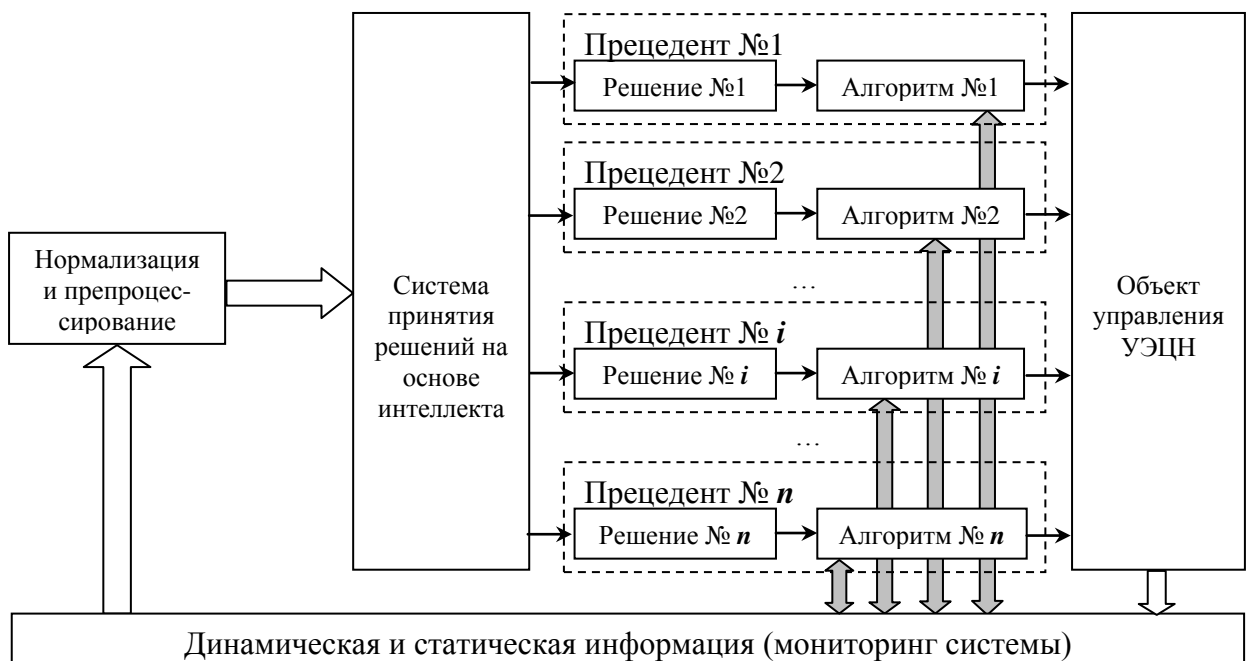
Нормализация и препроцессирование

Система принятия решений на основе интеллекта

Прецедент №1
Решение №1
Алгоритм №1

Прецедент №2
Решение №2
Алгоритм №2

…

Прецедент № $i$
Решение № $i$
Алгоритм № $i$

…

Прецедент № $n$
Решение № $n$
Алгоритм № $n$

Объект управления УЭЦН

Динамическая и статическая информация (мониторинг системы)